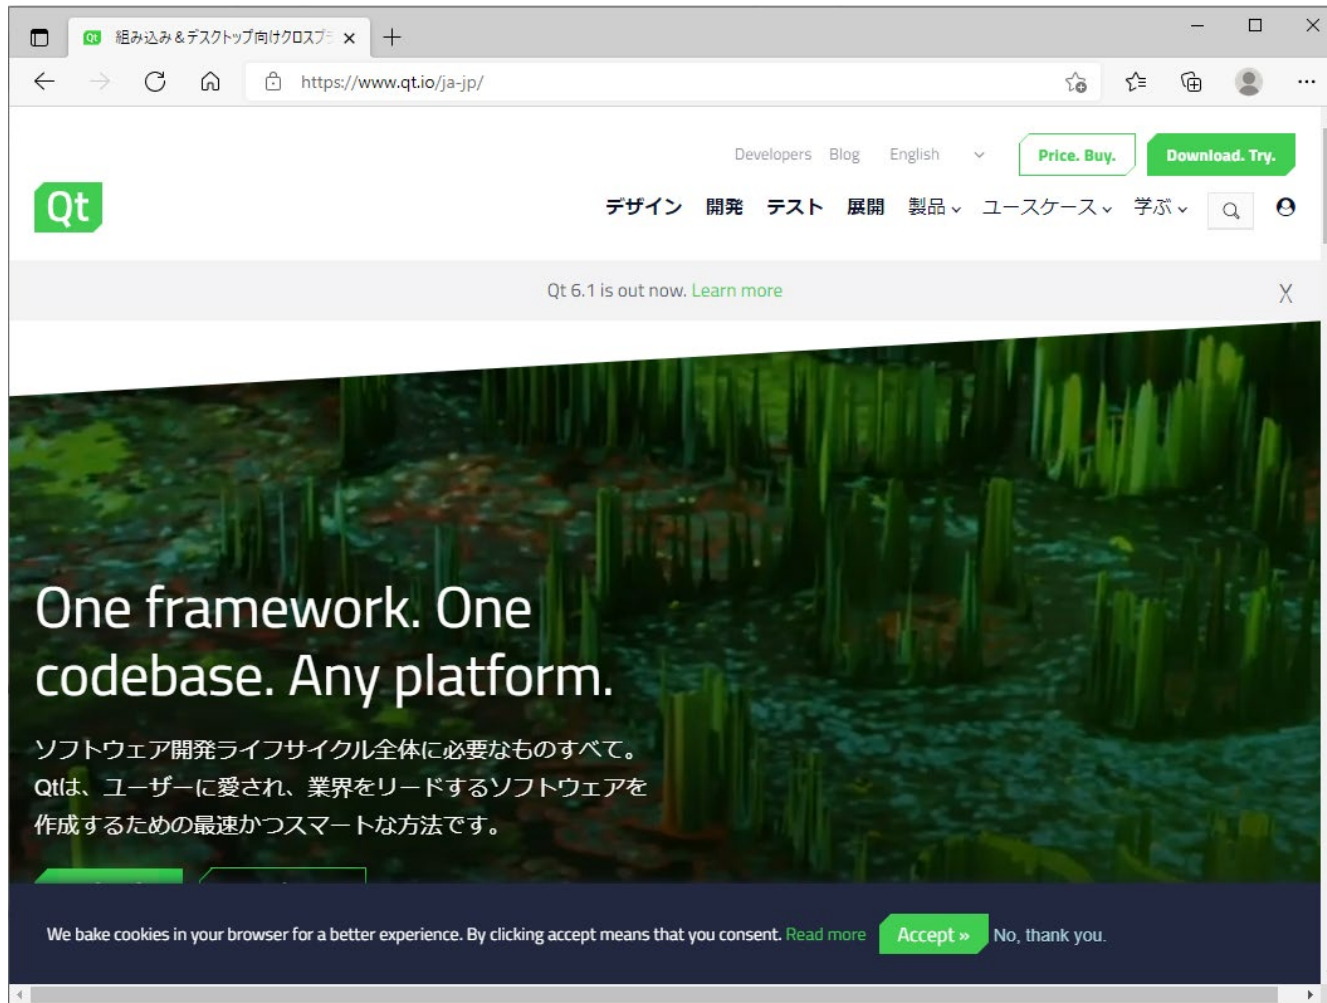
Qt 組み込み＆デスクトップ向けクロスプ ×
+
https://www.qt.io/ja-jp/

Developers Blog English
Price. Buy.
Download. Try.

Qt
デザイン 開発 テスト 展開 製品 ユースケース 学ぶ

Qt 6.1 is out now. Learn more
X

One framework. One codebase. Any platform.

ソフトウェア開発ライフサイクル全体に必要なものすべて。Qtは、ユーザーに愛され、業界をリードするソフトウェアを作成するための最速かつスマートな方法です。

We bake cookies in your browser for a better experience. By clicking accept means that you consent. Read more
Accept »
No, thank you.